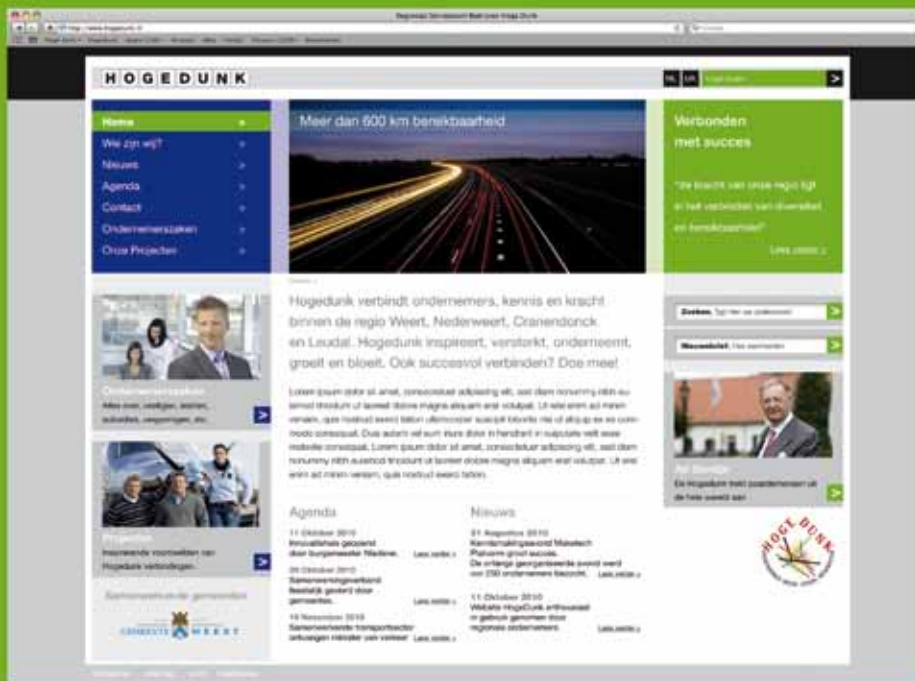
Regionaal Samenwerkingsverband Hoge Dunk

HOGEDUNK

NL UK

Home
Wie zijn wij?
Nieuws
Agenda
Contact
Ondernemerszaken
Onze Projecten

Meer dan 600 km bereikbaarheid

Verbonden met succes

"De kracht van onze regio ligt in het verbinden van diversiteit en bereikbaarheid"

Lees verder >

Hogedunk verbindt ondernemers, kennis en kracht binnen de regio Weert, Nederweert, Cranendonck en Leudal. Hogedunk inspireert, versterkt, onderneemt, groeit en bloeit. Ook succesvol verbinden? Doe mee!

Lorem ipsum dolor sit amet, consectetuer adipiscing elit, sed diam nonummy nibh euismod tincidunt ut laoreet dolore magna aliquam erat volutpat. Ut wisi enim ad minim veniam, quis nostrud exerci tation ullamcorper suscipit lobortis nisl ut aliquip ex ea commodo consequat. Duis autem vel eum iriure dolor in hendrerit in vulputate velit esse molestie consequat. Lorem ipsum dolor sit amet, consectetuer adipiscing elit, sed diam nonummy nibh euismod tincidunt ut laoreet dolore magna aliquam erat volutpat. Ut wisi enim ad minim veniam, quis nostrud exerci tation.

Ondernemerszaken
Alles over, vestigen, starten, subsidies, vergunningen, etc.

Projecten
Inspirerende voorbeelden van Hogedunk verbindingen.

Samenwerkende gemeenten

GEMEENTE WEERT

Agenda
11 Oktober 2010
Innovatiehek geopend door burgemeester Nederweert. Lees verder >
26 Oktober 2010
Samenwerkingsverband feestelijk geopend door gemeentes. Lees verder >
18 November 2010
Samenwerkende transportsector ontvangen minister van verkeer. Lees verder >

Nieuws
31 Augustus 2010
Kennismakingsavond Makelaars Platform groot succes. De onlangs georganiseerde avond werd door 250 ondernemers bezocht. Lees verder >
11 Oktober 2010
Website HogeDunk enthousiast in gebruik genomen door regionale ondernemers. Lees verder >

Zoeken: Typ hier uw zoekwoord
Nieuwsbrief: Uw aanmelden

Ad Bertels
De HogeDunk biedt ondernemers uit de hele regio aan

HOGE DUNK